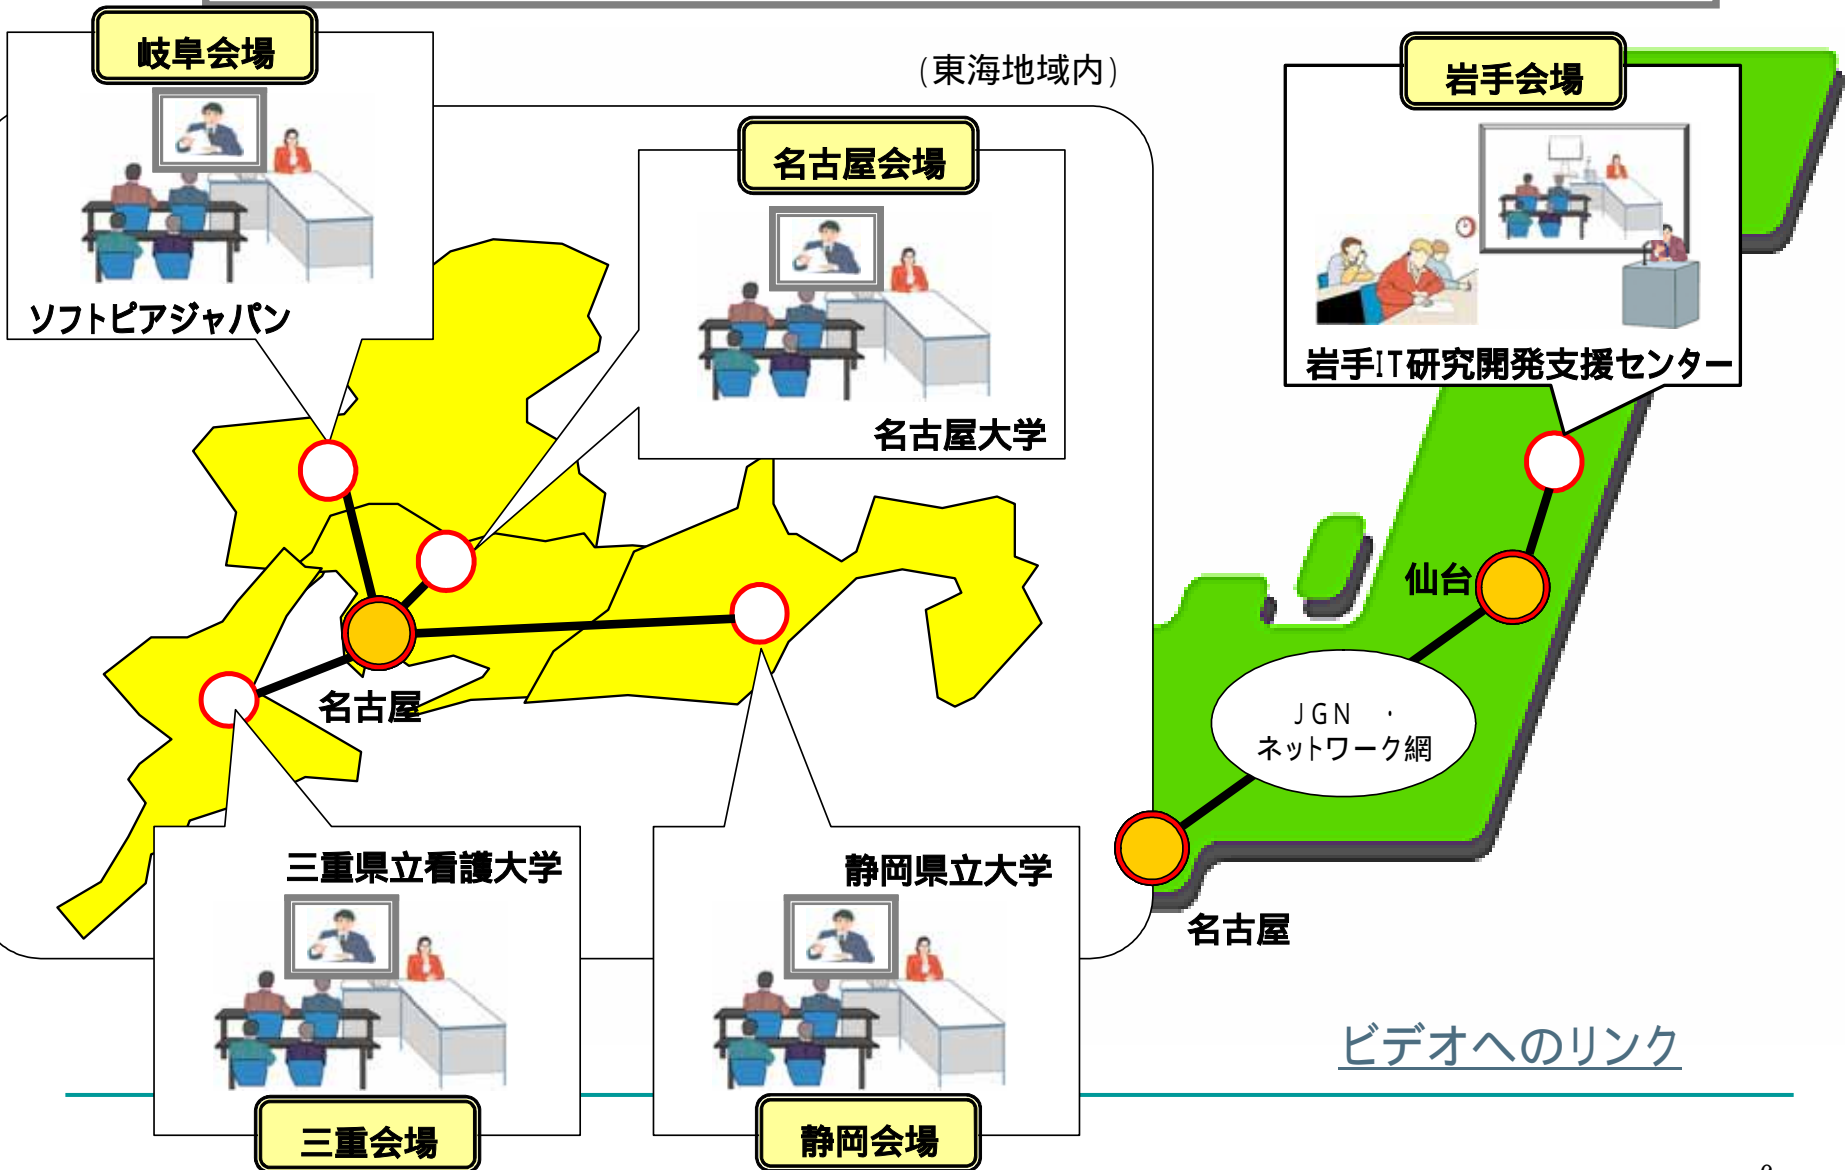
岐阜会場

ソフトピアジャパン

（東海地域内）

名古屋会場

名古屋大学

岩手会場

岩手IT研究開発支援センター

仙台

JGN ・
ネットワーク網

名古屋

名古屋

三重県立看護大学

三重会場

静岡県立大学

静岡会場

ビデオへのリンク